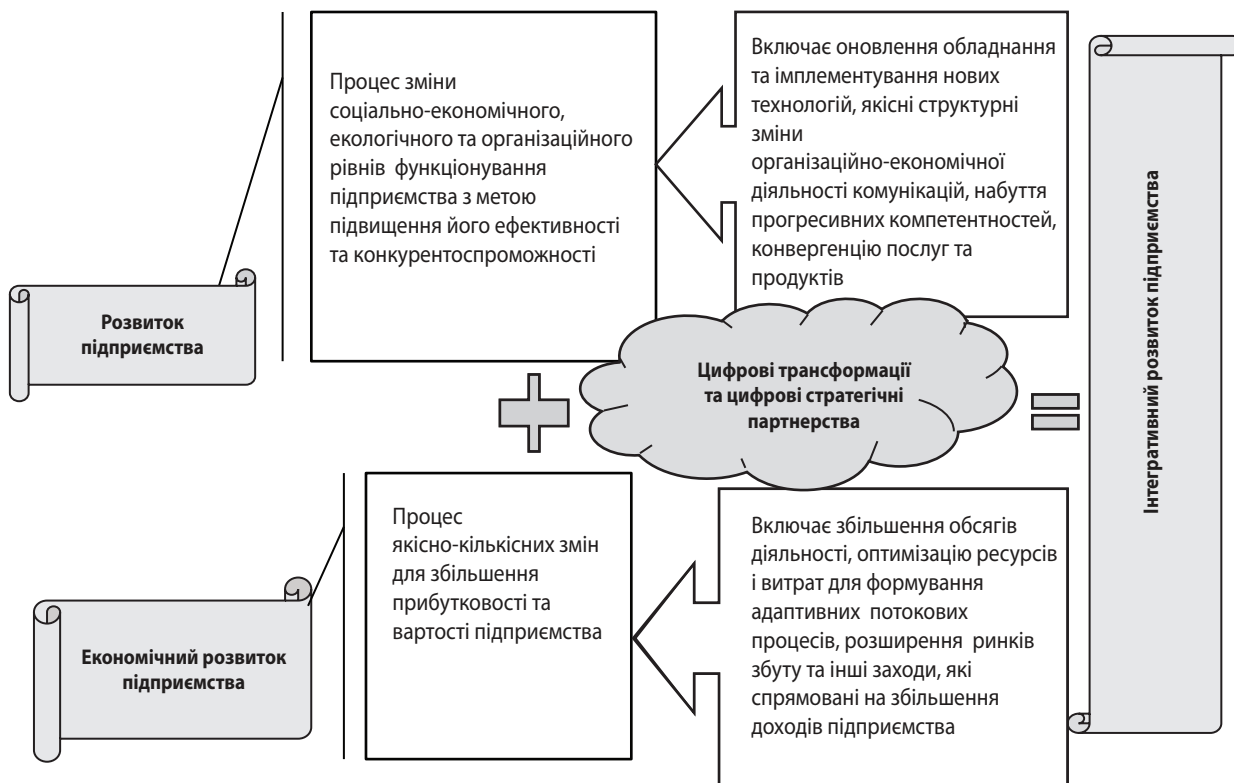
Процес зміни соціально-економічного, екологічного та організаційного рівнів функціонування підприємства з метою підвищення його ефективності та конкурентоспроможності

Включає оновлення обладнання та імплементування нових технологій, якісні структурні зміни організаційно-економічної діяльності комунікацій, набуття прогресивних компетентностей, конвергенцію послуг та продуктів

Розвиток підприємства

Цифрові трансформації та цифрові стратегічні партнерства

Інтегративний розвиток підприємства

Процес якісно-кількісних змін для збільшення прибутковості та вартості підприємства

Включає збільшення обсягів діяльності, оптимізацію ресурсів і витрат для формування адаптивних потокових процесів, розширення ринків збуту та інші заходи, які спрямовані на збільшення доходів підприємства

Економічний розвиток підприємства